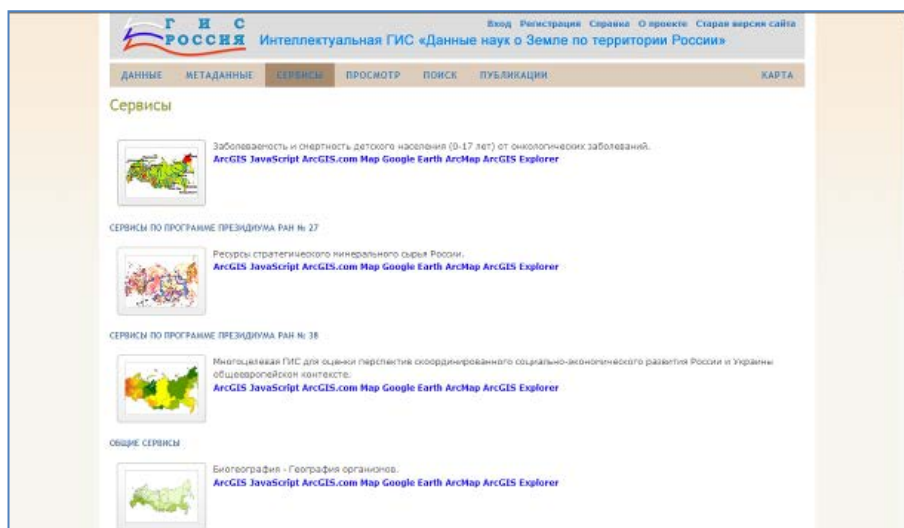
Г И С
РОССИЯ Интеллектуальная ГИС «Данные наук о Земле по территории России»

Вход Регистрация Справка О проекте Старая версия сайта

ДАННЫЕ МЕТАДАННЫЕ СЕРВИСЫ ПРОСМОТР ПОИСК ПУБЛИКАЦИИ КАРТА

Сервисы

Заболеваемость и смертность детского населения (0-17 лет) от онкологических заболеваний.
ArcGIS JavaScript ArcGIS.com Map Google Earth ArcMap ArcGIS Explorer

СЕРВИСЫ ПО ПРОГРАММЕ ПРЕЗИДИУМА РАН № 27

Ресурсы стратегического минерального сырья России.
ArcGIS JavaScript ArcGIS.com Map Google Earth ArcMap ArcGIS Explorer

СЕРВИСЫ ПО ПРОГРАММЕ ПРЕЗИДИУМА РАН № 38

Многоцелевая ГИС для оценки перспектив скоординированного социально-экономического развития России и Украины общеевропейском контексте.
ArcGIS JavaScript ArcGIS.com Map Google Earth ArcMap ArcGIS Explorer

ОБЩИЕ СЕРВИСЫ

Биогеография - География организмов.
ArcGIS JavaScript ArcGIS.com Map Google Earth ArcMap ArcGIS Explorer